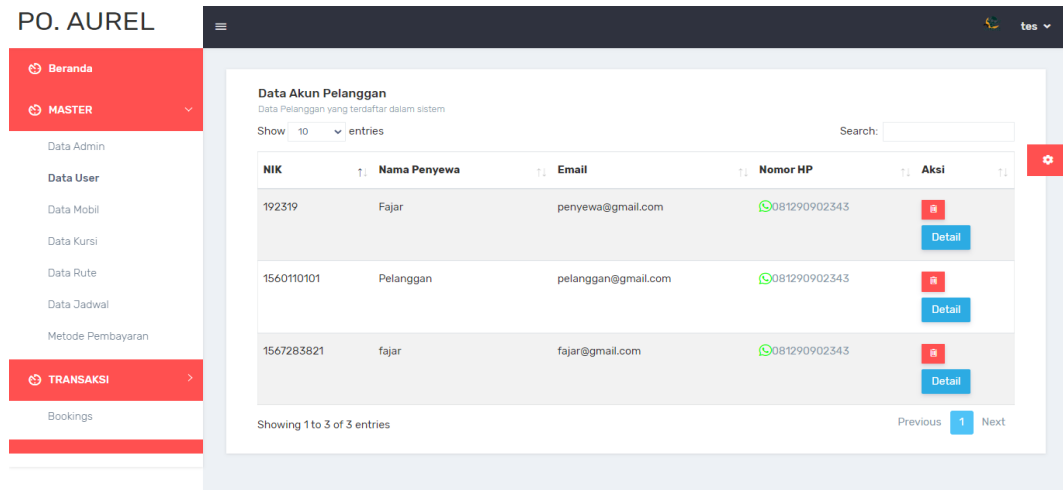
PO. AUREL

Beranda

MASTER

Data Admin

Data User

Data Mobil

Data Kursi

Data Rute

Data Jadwal

Metode Pembayaran

TRANSAKSI

Bookings

tes

Data Akun Pelanggan

Data Pelanggan yang terdaftar dalam sistem

Show 10 entries

Search:

| NIK | Nama Penyewa | Email | Nomor HP | Aksi |
|---|---|---|---|---|
| 192319 | Fajar | penyewa@gmail.com | 081290902343 | Detail |
| 1560110101 | Pelanggan | pelanggan@gmail.com | 081290902343 | Detail |
| 1567283821 | fajar | fajar@gmail.com | 081290902343 | Detail |

Showing 1 to 3 of 3 entries

Previous 1 Next